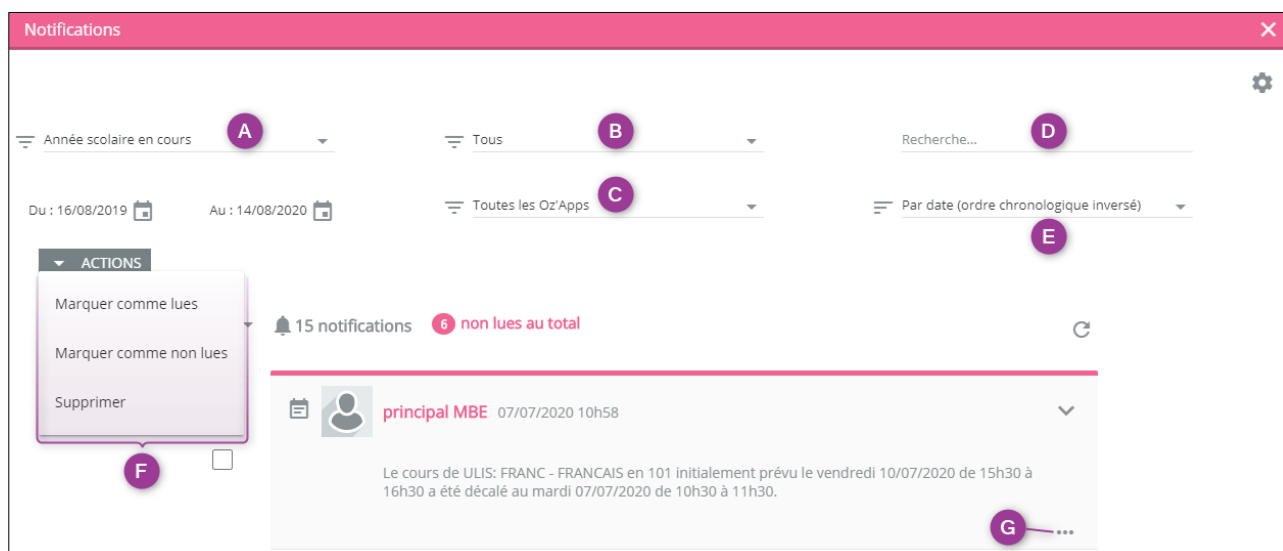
Notifications

Année scolaire en cours A

Tous B

Recherche... D

Du : 16/08/2019 Au : 14/08/2020

Toutes les Oz'Apps C

Par date (ordre chronologique inversé) E

ACTIONS

Marquer comme lues

Marquer comme non lues

Supprimer

F

15 notifications 6 non lues au total

principal MBE 07/07/2020 10h58

Le cours de ULIS: FRANC - FRANCAIS en 101 initialement prévu le vendredi 10/07/2020 de 15h30 à 16h30 a été décalé au mardi 07/07/2020 de 10h30 à 11h30.

G ...